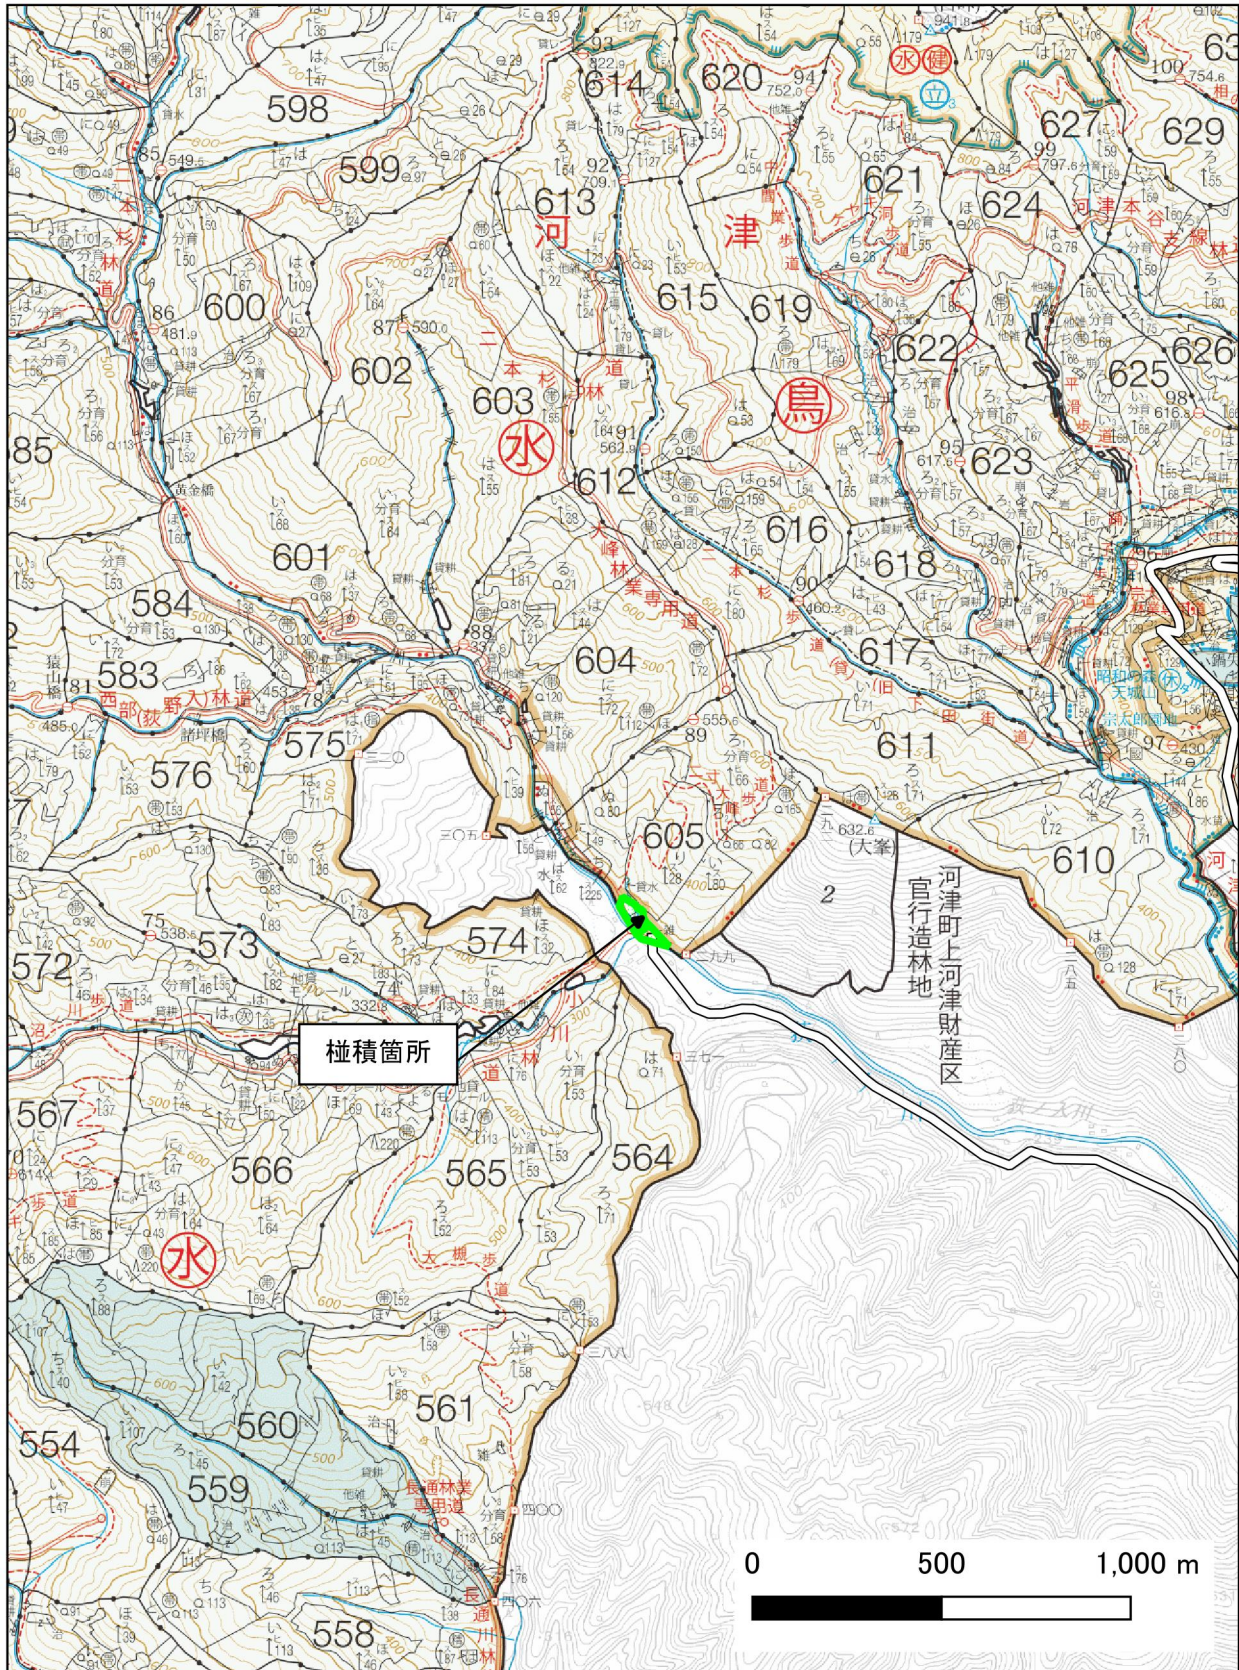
598
599
614
620
627
629
613
621
624
600
615
619
602
622
625
626
603
612
623
585
616
601
618
584
604
617
583
611
575
576
605
610
574
573
572
567
566
565
564
561
560
554
559
558

河
津
鳥
水
水

本
杉
林
道

二
本
杉
林
道

大
峰
林
業
専
用
道

河津本谷支線林道

西部荻野入林道

長通林業専用道

大棚歩道

632.6
(大峯)

2

河津町上河津財産区官行造林地

椪積箇所

0
500
1,000 m